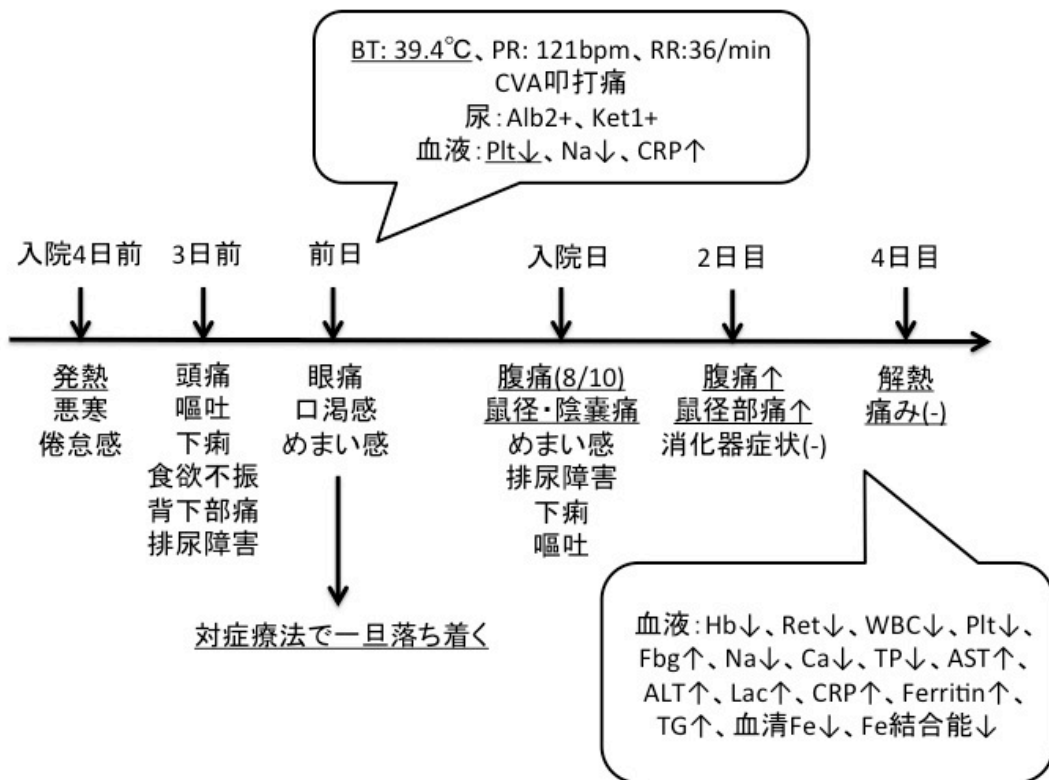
BT: 39.4℃、PR: 121bpm、RR:36/min
CVA叩打痛
尿：Alb2+、Ket1+
血液：Plt↓、Na↓、CRP↑

入院4日前
発熱
悪寒
倦怠感

3日前
頭痛
嘔吐
下痢
食欲不振
背下部痛
排尿障害

前日
眼痛
口渇感
めまい感

対症療法で一旦落ち着く

入院日
腹痛(8/10)
鼠径・陰嚢痛
めまい感
排尿障害
下痢
嘔吐

2日目
腹痛↑
鼠径部痛↑
消化器症状(-)

4日目
解熱
痛み(-)

血液：Hb↓、Ret↓、WBC↓、Plt↓、Fbg↑、Na↓、Ca↓、TP↓、AST↑、ALT↑、Lac↑、CRP↑、Ferritin↑、TG↑、血清Fe↓、Fe結合能↓